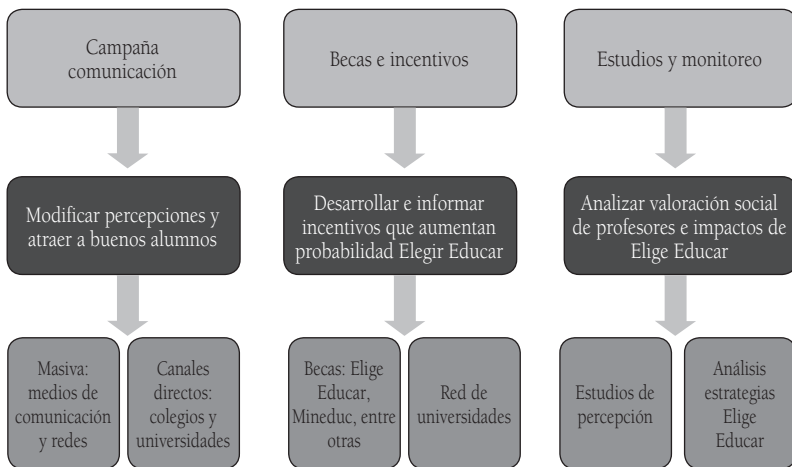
Campaña comunicación

Modificar percepciones y atraer a buenos alumnos

Masiva: medios de comunicación y redes

Canales directos: colegios y universidades

Becas e incentivos

Desarrollar e informar incentivos que aumentan probabilidad Elegir Educar

Becas: Elige Educar, Mineduc, entre otras

Red de universidades

Estudios y monitoreo

Analizar valoración social de profesores e impactos de Elige Educar

Estudios de percepción

Análisis estrategias Elige Educar